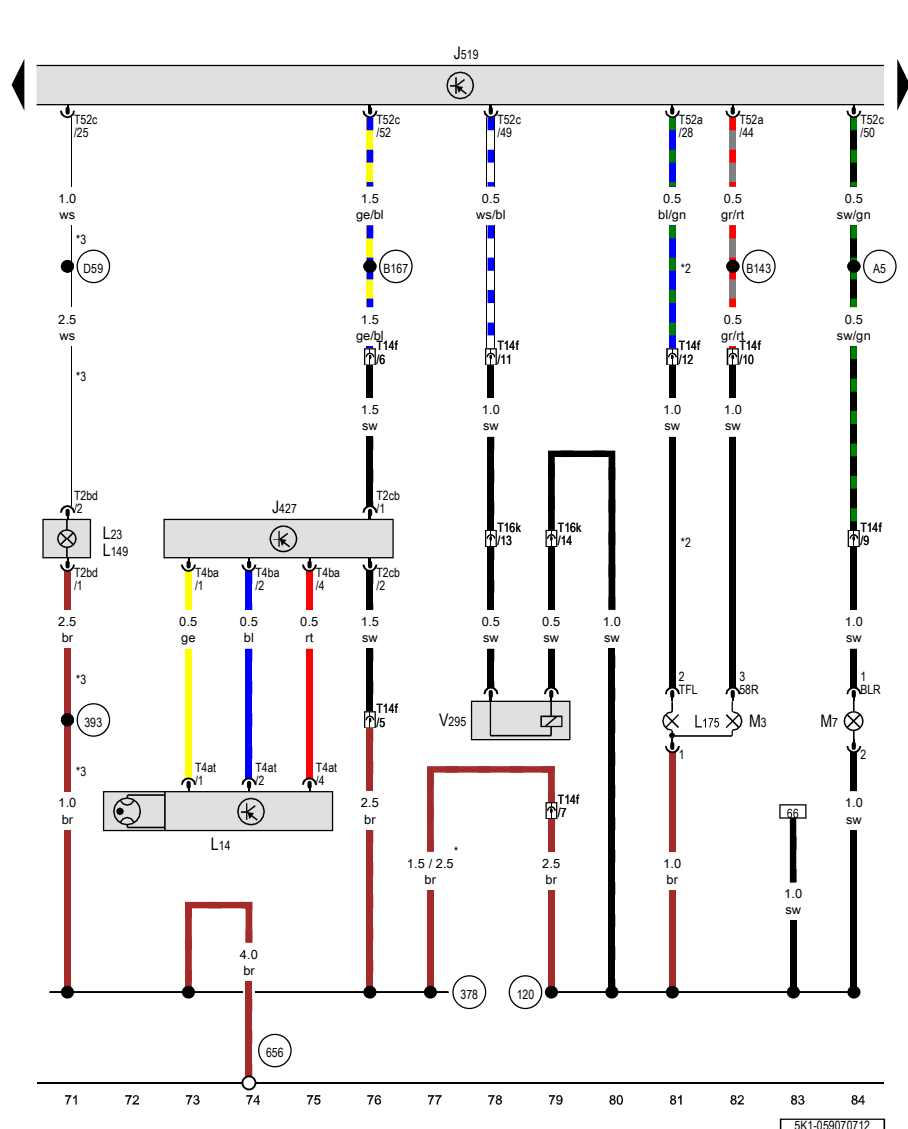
J519

T52c /25
1.0 ws
*3
D59
2.5 ws
*3
T2bd /2
L23 L149
T2bd /1
2.5 br
*3
393
*3
1.0 br

T4ba /1
0.5 ge
T4ba /2
0.5 bl
T4ba /4
0.5 rt
J427
T4at /1
T4at /2
T4at /4
L14

4.0 br
656

T52c /52
1.5 ge/bl
B167
1.5 ge/bl
T14f /6
1.5 sw
T2cb /1
T2cb /2
1.5 sw
T14f /5
2.5 br

1.5 / 2.5 br
*
378

T52c /49
0.5 ws/bl
T14f /11
1.0 sw
T16k /13
0.5 sw
T16k /14
0.5 sw
V295
T14f /7
2.5 br
120

1.0 sw

T52a /28
0.5 bl/gn
*2
T14f /12
1.0 sw
*2
2 TFL
L175
1
1.0 br

T52a /44
0.5 gr/rt
B143
0.5 gr/rt
T14f /10
1.0 sw
3 58R
M3

66
1.0 sw

T52c /50
0.5 sw/gn
A5
0.5 sw/gn
T14f /9
1.0 sw
1 BLR
M7
2
1.0 sw

71 72 73 74 75 76 77 78 79 80 81 82 83 84

5K1-059070712